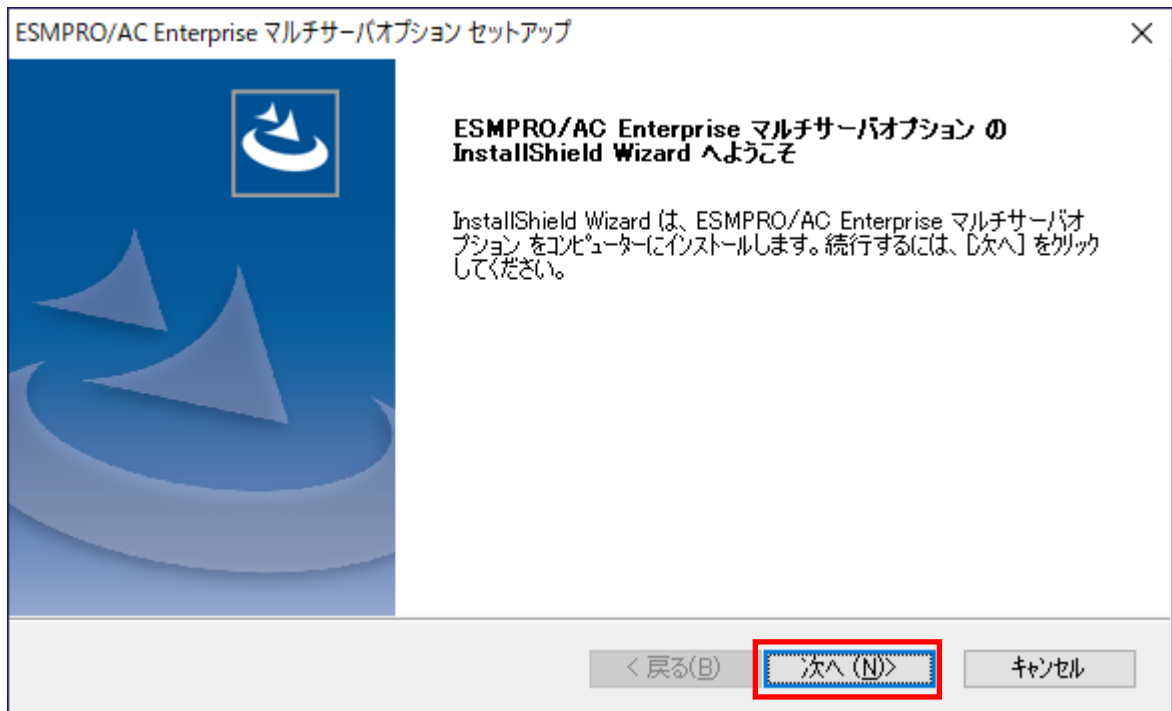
ESMPRO/AC Enterprise マルチサーバオプション セットアップ

×

ESMPRO/AC Enterprise マルチサーバオプション の InstallShield Wizard へようこそ

InstallShield Wizard は、ESMPRO/AC Enterprise マルチサーバオプション をコンピューターにインストールします。続行するには、[次へ] をクリックしてください。

< 戻る(B)

次へ (N)>

キャンセル